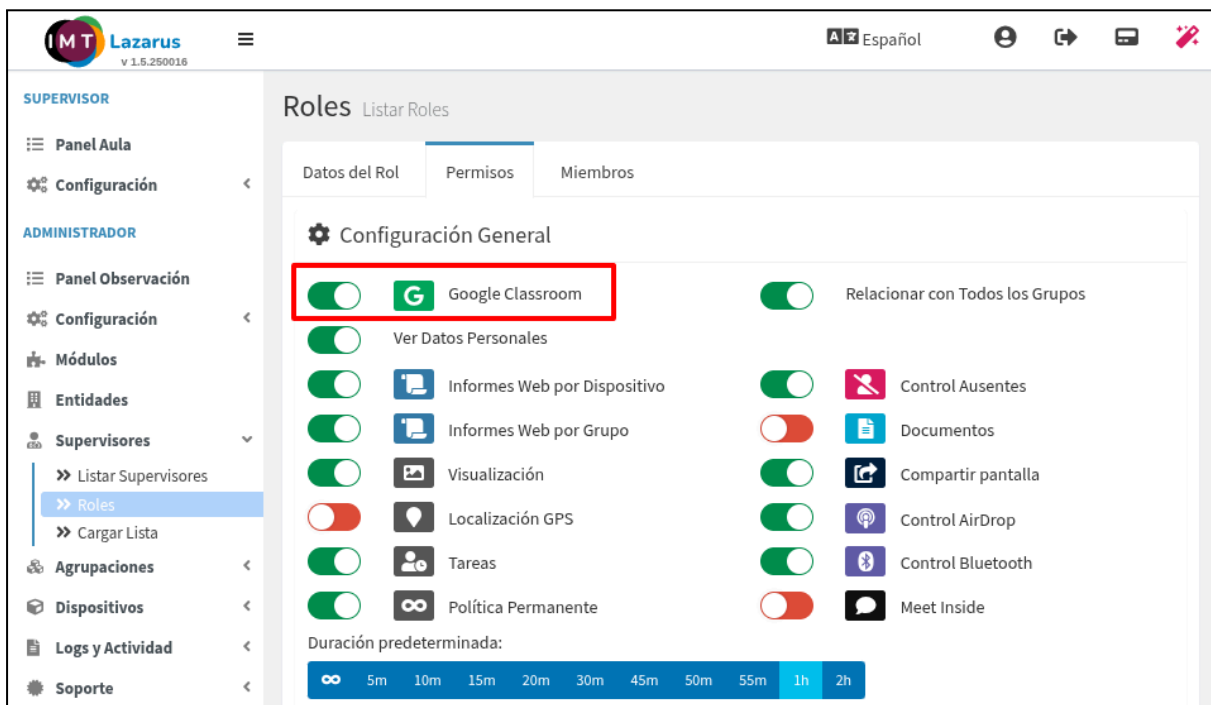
IMT Lazarus
v 1.5.250016

Español

SUPERVISOR

Panel Aula

Configuración

ADMINISTRADOR

Panel Observación

Configuración

Módulos

Entidades

Supervisores

» Listar Supervisores

» Roles

» Cargar Lista

Agrupaciones

Dispositivos

Logs y Actividad

Soporte

Roles Listar Roles

Datos del Rol | Permisos | Miembros

Configuración General

G Google Classroom

Relacionar con Todos los Grupos

Ver Datos Personales

Informes Web por Dispositivo

Control Ausentes

Informes Web por Grupo

Documentos

Visualización

Compartir pantalla

Localización GPS

Control AirDrop

Tareas

Control Bluetooth

Política Permanente

Meet Inside

Duración predeterminada:

∞ 5m 10m 15m 20m 30m 45m 50m 55m 1h 2h